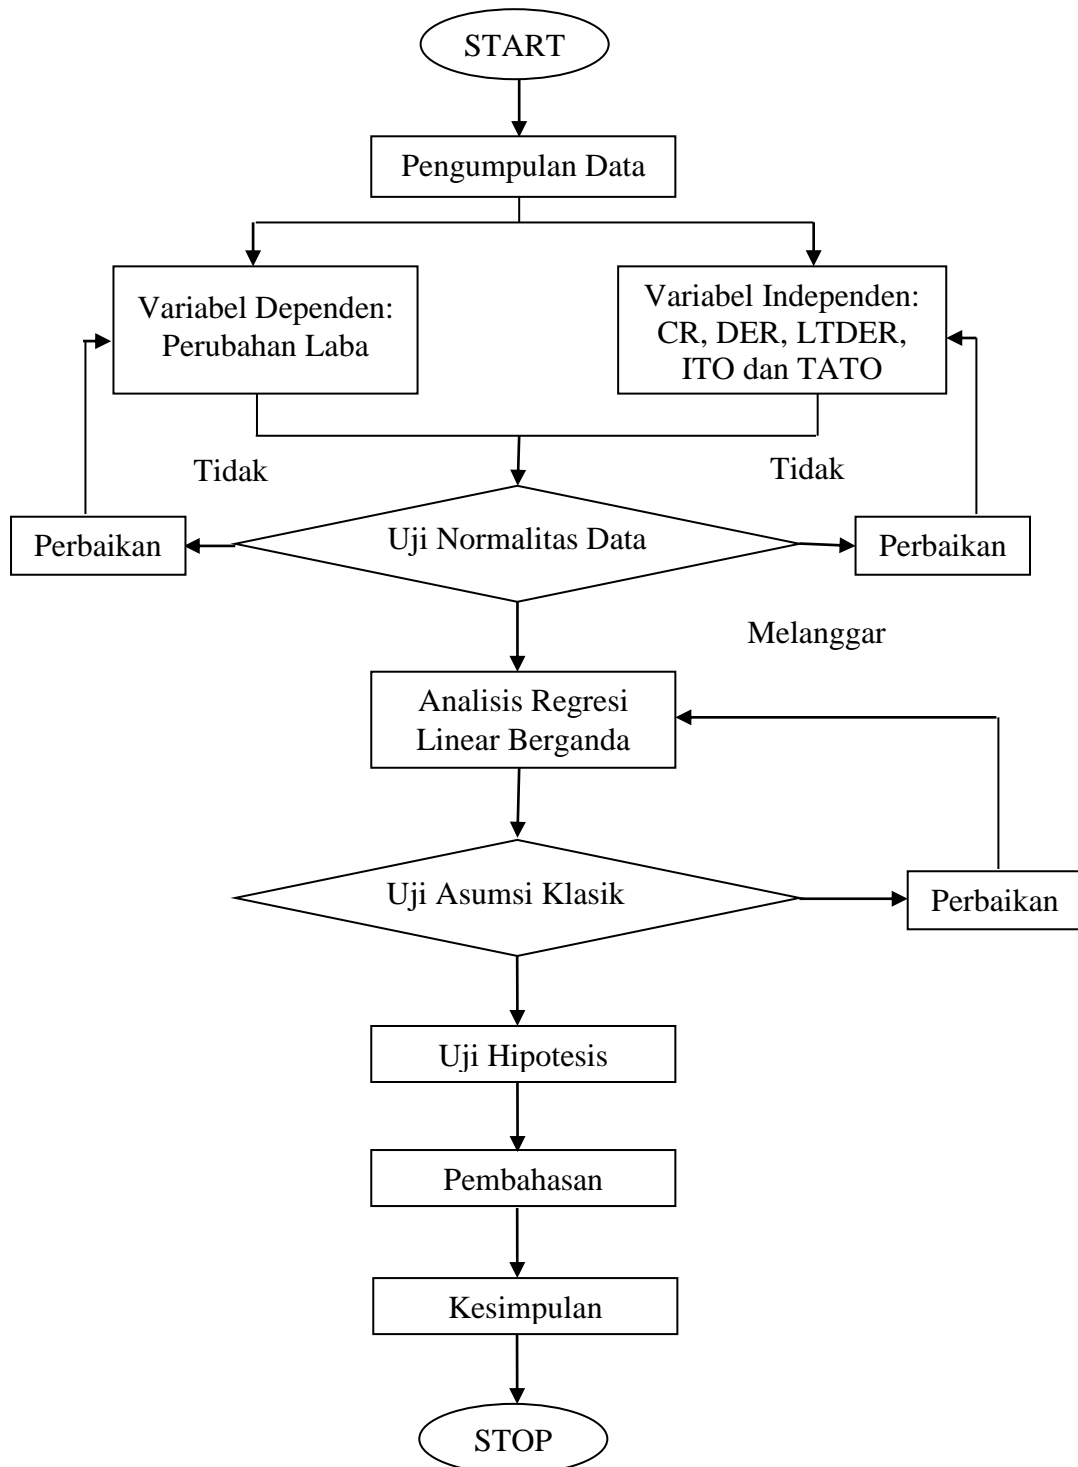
START

Pengumpulan Data

Variabel Dependen: Perubahan Laba

Variabel Independen: CR, DER, LTDER, ITO dan TATO

Tidak

Tidak

Perbaikan

Uji Normalitas Data

Perbaikan

Melanggar

Analisis Regresi Linear Berganda

Uji Asumsi Klasik

Perbaikan

Uji Hipotesis

Pembahasan

Kesimpulan

STOP